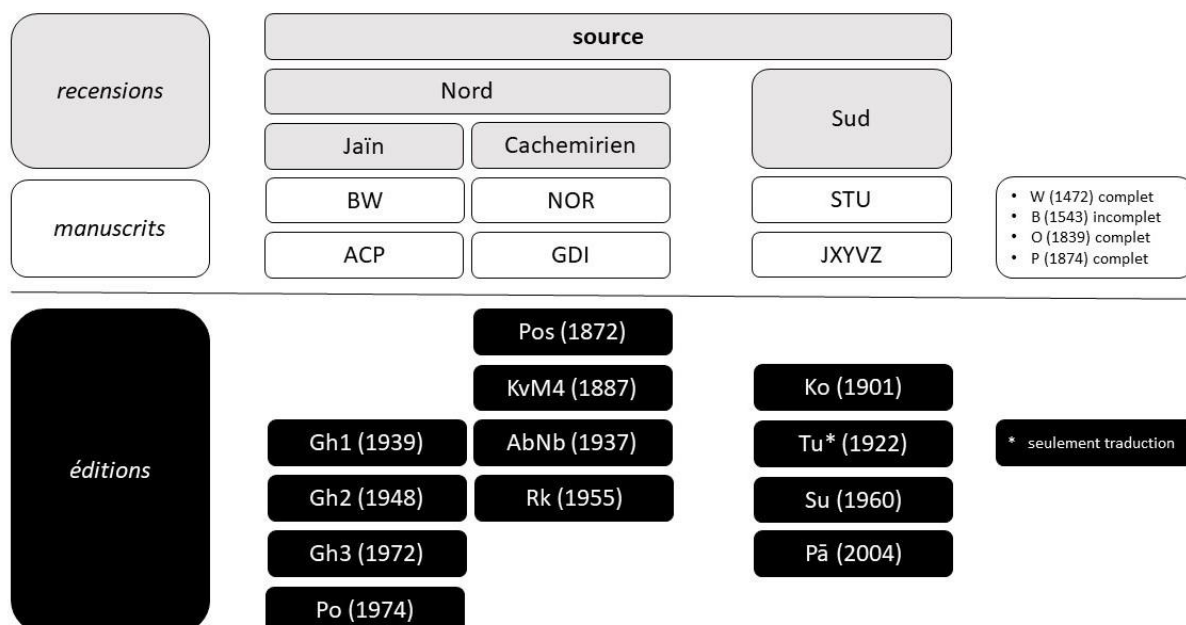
recensions

source

Nord

Jaïn

Cachemirien

Sud

manuscrits

BW

NOR

STU

ACP

GDI

JXYVZ

• W (1472) complet
• B (1543) incomplet
• O (1839) complet
• P (1874) complet

éditions

Pos (1872)

KvM4 (1887)

Ko (1901)

Gh1 (1939)

AbNb (1937)

Tu* (1922)

* seulement traduction

Gh2 (1948)

Rk (1955)

Su (1960)

Gh3 (1972)

Pā (2004)

Po (1974)